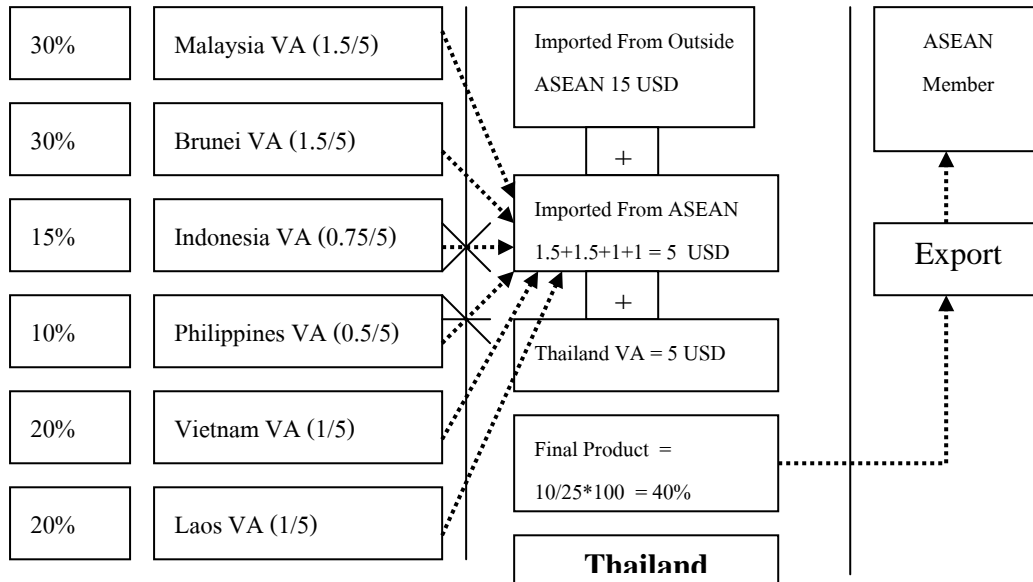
30%

Malaysia VA (1.5/5)

30%

Brunei VA (1.5/5)

15%

Indonesia VA (0.75/5)

10%

Philippines VA (0.5/5)

20%

Vietnam VA (1/5)

20%

Laos VA (1/5)

Imported From Outside ASEAN 15 USD

+

Imported From ASEAN $1.5+1.5+1+1 = 5$ USD

+

Thailand VA = 5 USD

Final Product = $10/25*100 = 40\%$

Thailand

ASEAN Member

Export